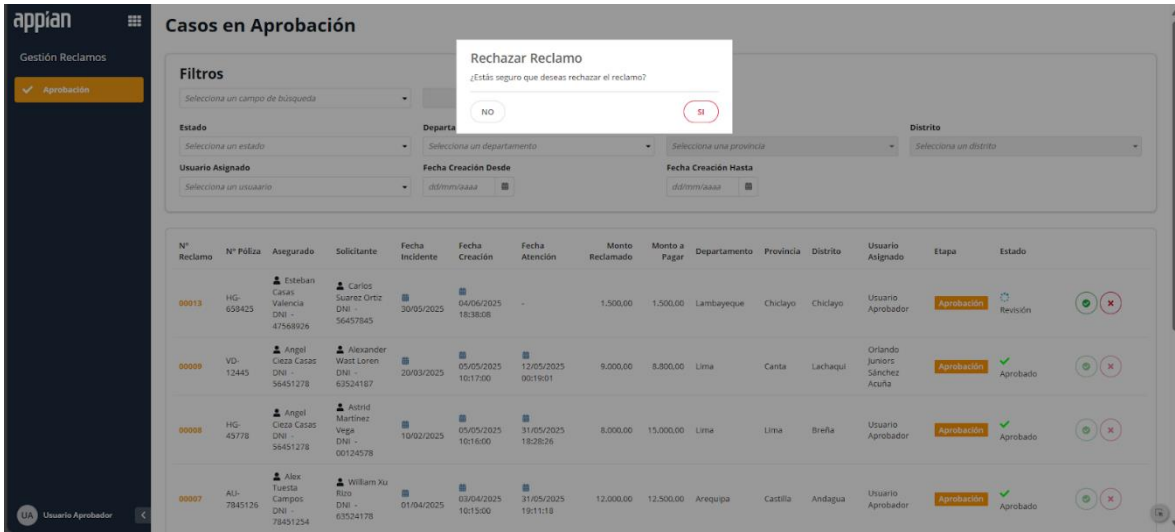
appian

Gestión Reclamos

Aprobación

UA Usuario Aprobador

Casos en Aprobación

Rechazar Reclamo
¿Estás seguro que deseas rechazar el reclamo?
NO
SI

Filtros
Selecciona un campo de búsqueda

Estado
Selecciona un estado
Departa
Selecciona un departamento
Selecciona una provincia
Distrito
Selecciona un distrito
Usuario Asignado
Selecciona un usuario
Fecha Creación Desde
dd/mm/aaaa
Fecha Creación Hasta
dd/mm/aaaa

| N° Reclamo | N° Póliza | Asegurado | Solicitante | Fecha Incidente | Fecha Creación | Fecha Atención | Monto Reclamado | Monto a Pagar | Departamento | Provincia | Distrito | Usuario Asignado | Etapa | Estado |
|---|---|---|---|---|---|---|---|---|---|---|---|---|---|---|
| 00013 | HG-658423 | Esteban Casas Valencia DNI - 47568926 | Carlos Suarez Ortiz DNI - 56457845 | 30/05/2025 | 04/06/2025 18:38:08 | - | 1.500,00 | 1.500,00 | Lambayeque | Chiclayo | Chiclayo | Usuario Aprobador | Aprobación | Revisión |
| 00009 | VD-12445 | Angel Cieza Casas DNI - 56451278 | Alexander Wast Loren DNI - 63524187 | 20/03/2025 | 05/05/2025 10:17:00 | 12/05/2025 00:19:01 | 9.000,00 | 8.800,00 | Lima | Canta | Lachaqui | Orlando Juniors Sánchez Acuña | Aprobación | Aprobado |
| 00008 | HG-45778 | Angel Cieza Casas DNI - 56451278 | Astrid Martinez Vega DNI - 00124578 | 10/02/2025 | 05/05/2025 10:16:00 | 31/05/2025 18:28:26 | 8.000,00 | 15.000,00 | Lima | Lima | Breña | Usuario Aprobador | Aprobación | Aprobado |
| 00007 | AU-7845126 | Alex Tuesta Campos DNI - 78451254 | William Xu Rizo DNI - 63524178 | 01/04/2025 | 03/04/2025 10:15:00 | 31/05/2025 19:11:18 | 12.000,00 | 12.500,00 | Arequipa | Castilla | Andagua | Usuario Aprobador | Aprobación | Aprobado |